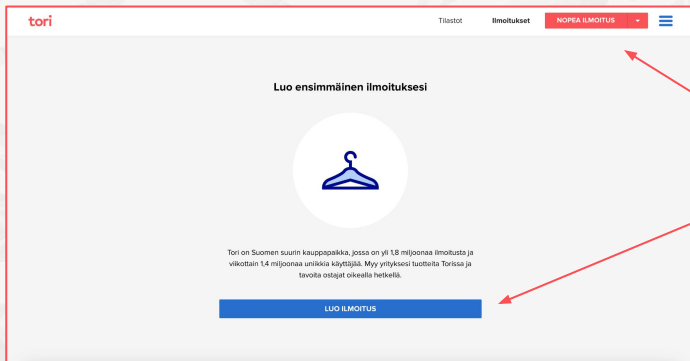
tori

Tilastot

Ilmoitukset

NOPEA ILMOITUS

Luo ensimmäinen ilmoituksesi

Tori on Suomen suurin kauppapaikka, jossa on yli 1,8 miljoonaa ilmoitusta ja viikottain 1,4 miljoonaa uniikkia käyttäjää. Myy yrityksesi tuotteita Torissa ja tavoita ostajat oikealla hetkellä.

LUO ILMOITUS